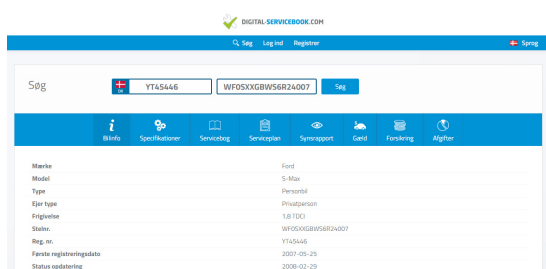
DIGITAL-SERVICEBOOK.COM

Søg Log ind Registrer

Sprog

Søg

DK YT45446

WF0SXXGBWS6R24007

Søg

Bilinfo Specifikationer Servicebog Serviceplan Synsrapport Gæld Forsikring Afgifter

| | |
|---|---|
| Mærke | Ford |
| Model | S-Max |
| Type | Personbil |
| Ejer type | Privatperson |
| Frigivelse | 1,8 TDCI |
| Stelnr. | WF0SXXGBWS6R24007 |
| Reg. nr. | YT45446 |
| Første registreringsdato | 2007-05-25 |
| Status opdatering | 2008-02-29 |